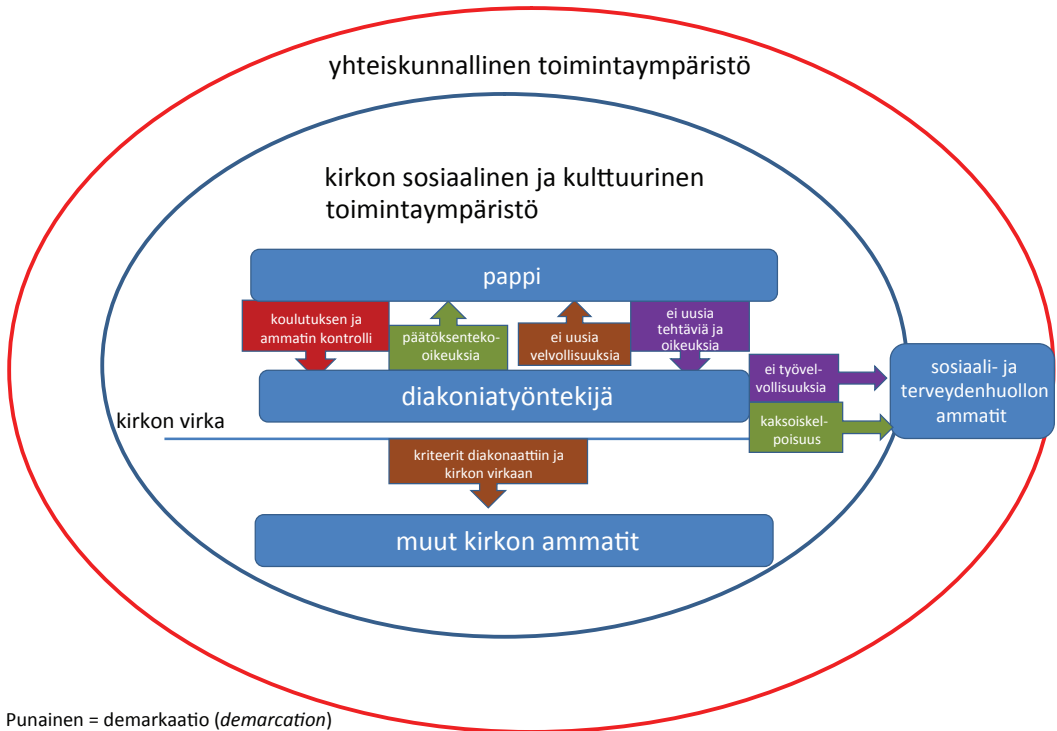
yhteiskunnallinen toimintaympäristö

kirkon sosiaalinen ja kulttuurinen toimintaympäristö

pappi

koulutuksen ja ammatin kontrolli

päätöksentekooikeuksia

ei uusia velvollisuuksia

ei uusia tehtäviä ja oikeuksia

diakoniatyöntekijä

ei työvelvollisuuksia

kaksoiskelpoisuus

sosiaali- ja terveydenhuollon ammatit

kirkon virka

kriteerit diakonaattiin ja kirkon virkaan

muut kirkon ammatit

Punainen = demarkaatio (*demarcation*)